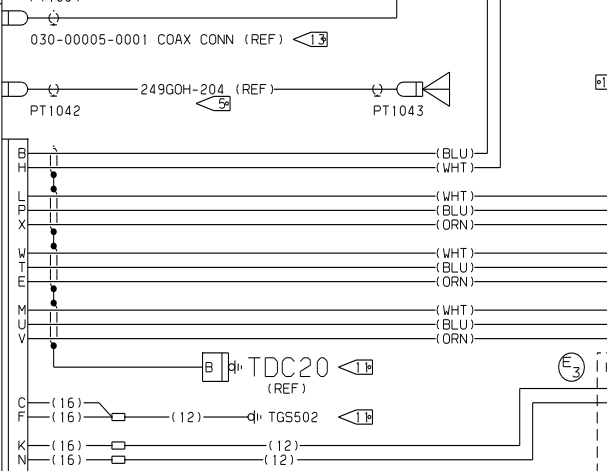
030-00005-0001 COAX CONN (REF) 13

249GOH-204 (REF)
5
PT1042
PT1043

B
H
(BLU)
(WHT)

L
P
X
(WHT)
(BLU)
(ORN)

W
T
E
(WHT)
(BLU)
(ORN)

M
U
V
(WHT)
(BLU)
(ORN)

B
TDC20
(REF)
11

$E_3$

C (16)
F (16)
(12)
TGS502
11

K (16)
(12)
N (16)
(12)